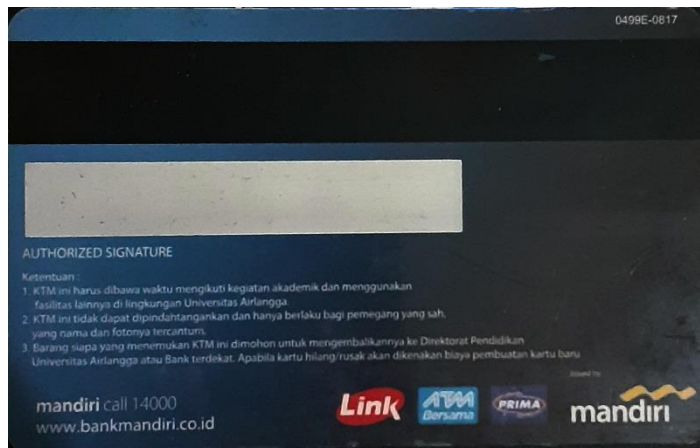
0499E-0817

AUTHORIZED SIGNATURE

Ketentuan :
1. KTM ini harus dibawa waktu mengikuti kegiatan akademik dan menggunakan fasilitas lainnya di lingkungan Universitas Airlangga
2. KTM ini tidak dapat dipindahtangankan dan hanya berlaku bagi pemegang yang sah, yang nama dan fotonya tercantum.
3. Barang siapa yang menemukan KTM ini dimohon untuk mengembalikannya ke Direktorat Pendidikan Universitas Airlangga atau Bank terdekat. Apabila kartu hilang/rusak akan dikenakan biaya pembuatan kartu baru

mandiri call 14000
www.bankmandiri.co.id

Link
ATM Bersama
PRIMA
issued by
mandiri